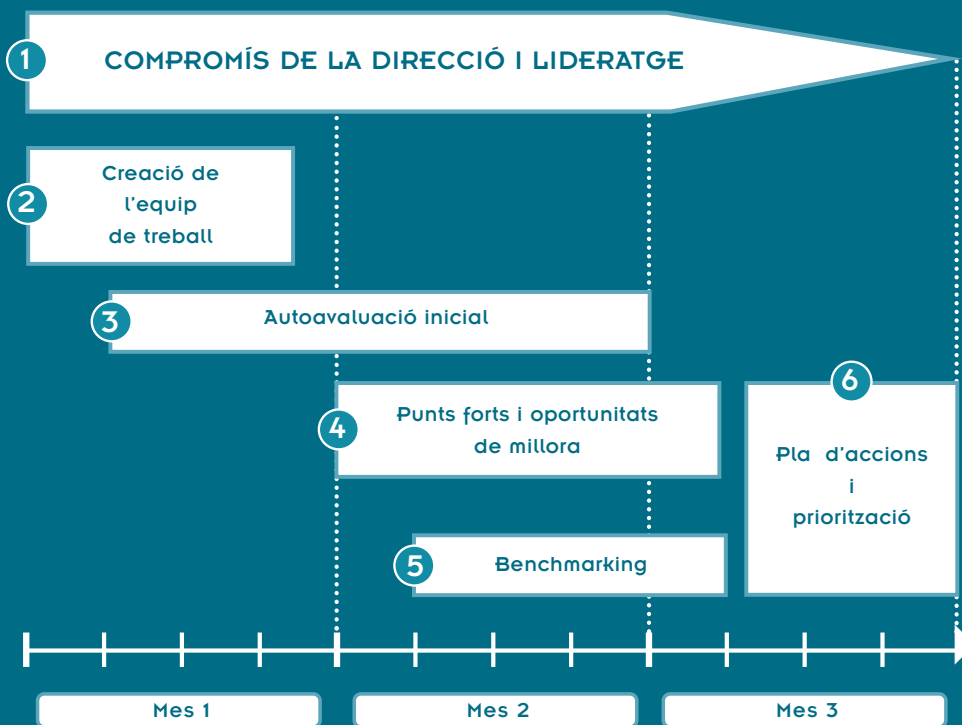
1 COMPROMÍS DE LA DIRECCIÓ I LIDERATGE

2 Creació de l'equip de treball

3 Autoavaluació inicial

4 Punts forts i oportunitats de millora

5 Benchmarking

6 Pla d'accions i priorització

Mes 1

Mes 2

Mes 3